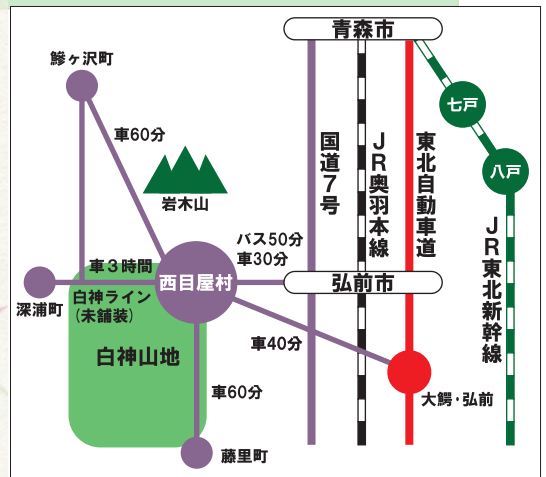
青森市

鯵ヶ沢町

車60分

岩木山

七戸

八戸

国道7号

JR奥羽本線

東北自動車道

JR東北新幹線

バス50分
車30分

車3時間

西目屋村

弘前市

深浦町

白神ライン
(未舗装)

白神山地

車40分

車60分

大鰐・弘前

藤里町